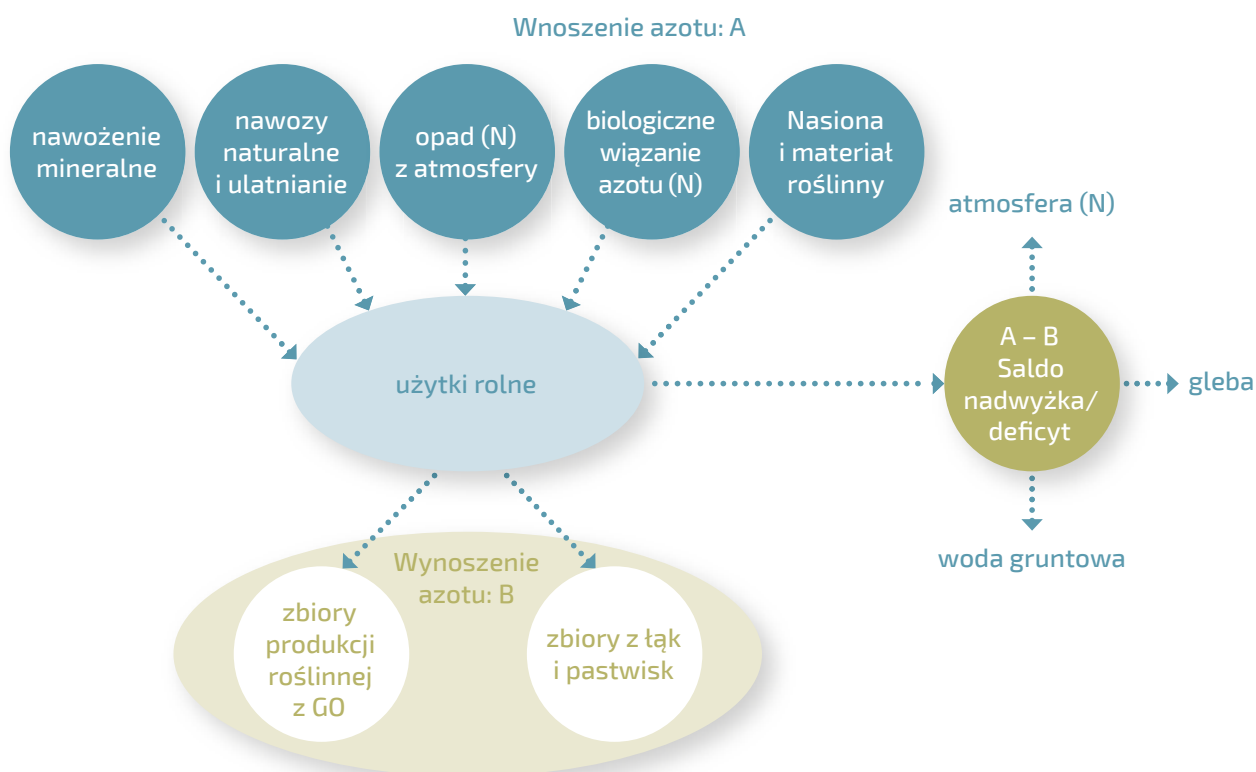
Wnoszenie azotu: A

nawożenie mineralne

nawozy naturalne i ulatnianie

opad (N) z atmosfery

biologiczne wiązanie azotu (N)

Nasiona i materiał roślinny

atmosfera (N)

użytki rolne

A – B Saldo nadwyżka/ deficyt

gleba

woda gruntowa

Wynoszenie azotu: B

zbiory produkcji roślinnej z GO

zbiory z łąk i pastwisk